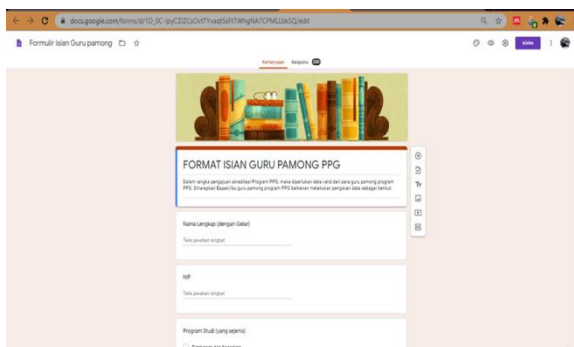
docs.google.com/forms/d/1D_0C-lpyCZlZCsOvtTYvaqtSsFtTWhgNA7CFMLLtk5Q/edit

Formulir Isian Guru pamong

Kirim

Pertanyaan Respons

FORMAT ISIAN GURU PAMONG PPG

Dalam rangka pengajuan akreditasi Program PPG, maka diperlukan data valid dari para guru pamong program PPG. Diharapkan Bapak/Ibu guru pamong program PPG berkenan melakukan pengisian data sebagai berikut.

Nama Lengkap (dengan Gelar)

Teks jawaban singkat

NIP

Teks jawaban singkat

Program Studi (yang sejenis)

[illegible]